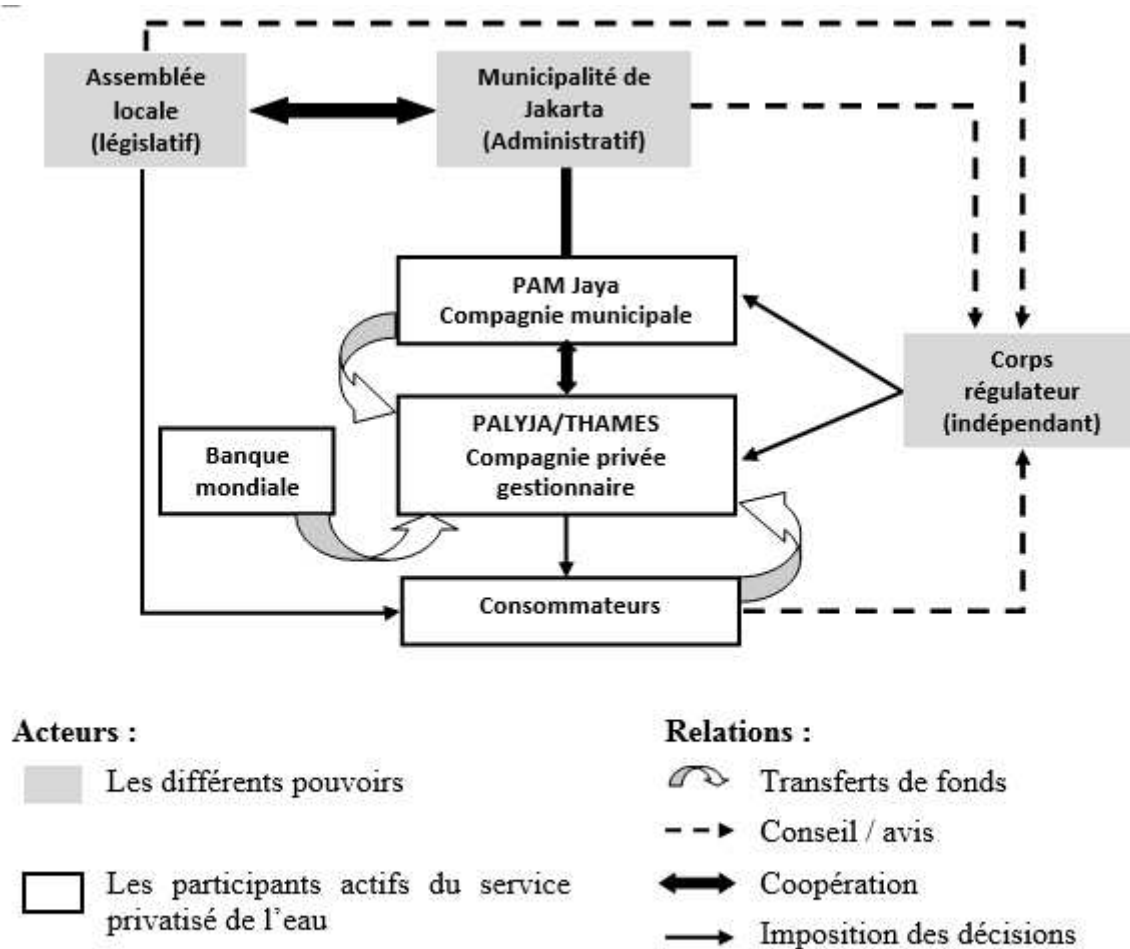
Assemblée locale (législatif)

Municipalité de Jakarta (Administratif)

PAM Jaya
Compagnie municipale

Corps régulateur (indépendant)

PALYJA/THAMES
Compagnie privée gestionnaire

Banque mondiale

Consommateurs

Acteurs :

Les différents pouvoirs

Les participants actifs du service privatisé de l'eau

Relations :

Transferts de fonds

Conseil / avis

Coopération

Imposition des décisions